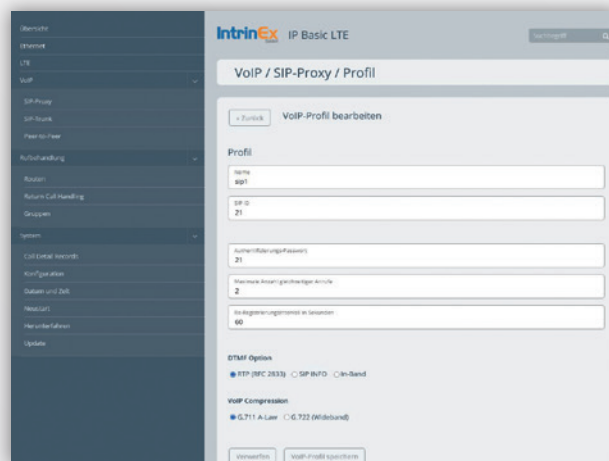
Übersicht
Ethernet
LTE
VoIP
SIP-Proxy
SIP-Trunk
Peer-to-Peer
Rufbehandlung
Routen
Return Call Handling
Gruppen
System
Call Detail Records
Konfiguration
Datum und Zeit
Neustart
Herunterfahren
Update

IntrinEx IP Basic LTE
Suchbegriff

VoIP / SIP-Proxy / Profil

« Zurück VoIP-Profil bearbeiten

Profil

Name
sip1

SIP ID
21

Authentifizierungs-Passwort
21

Maximale Anzahl gleichzeitiger Anrufe
2

Re-Registrierungsintervall in Sekunden
60

DTMF Option
RTP (RFC 2833) SIP INFO In-Band

VoIP Compression
G.711 A-Law G.722 (Wideband)

Verwerfen VoIP-Profil speichern